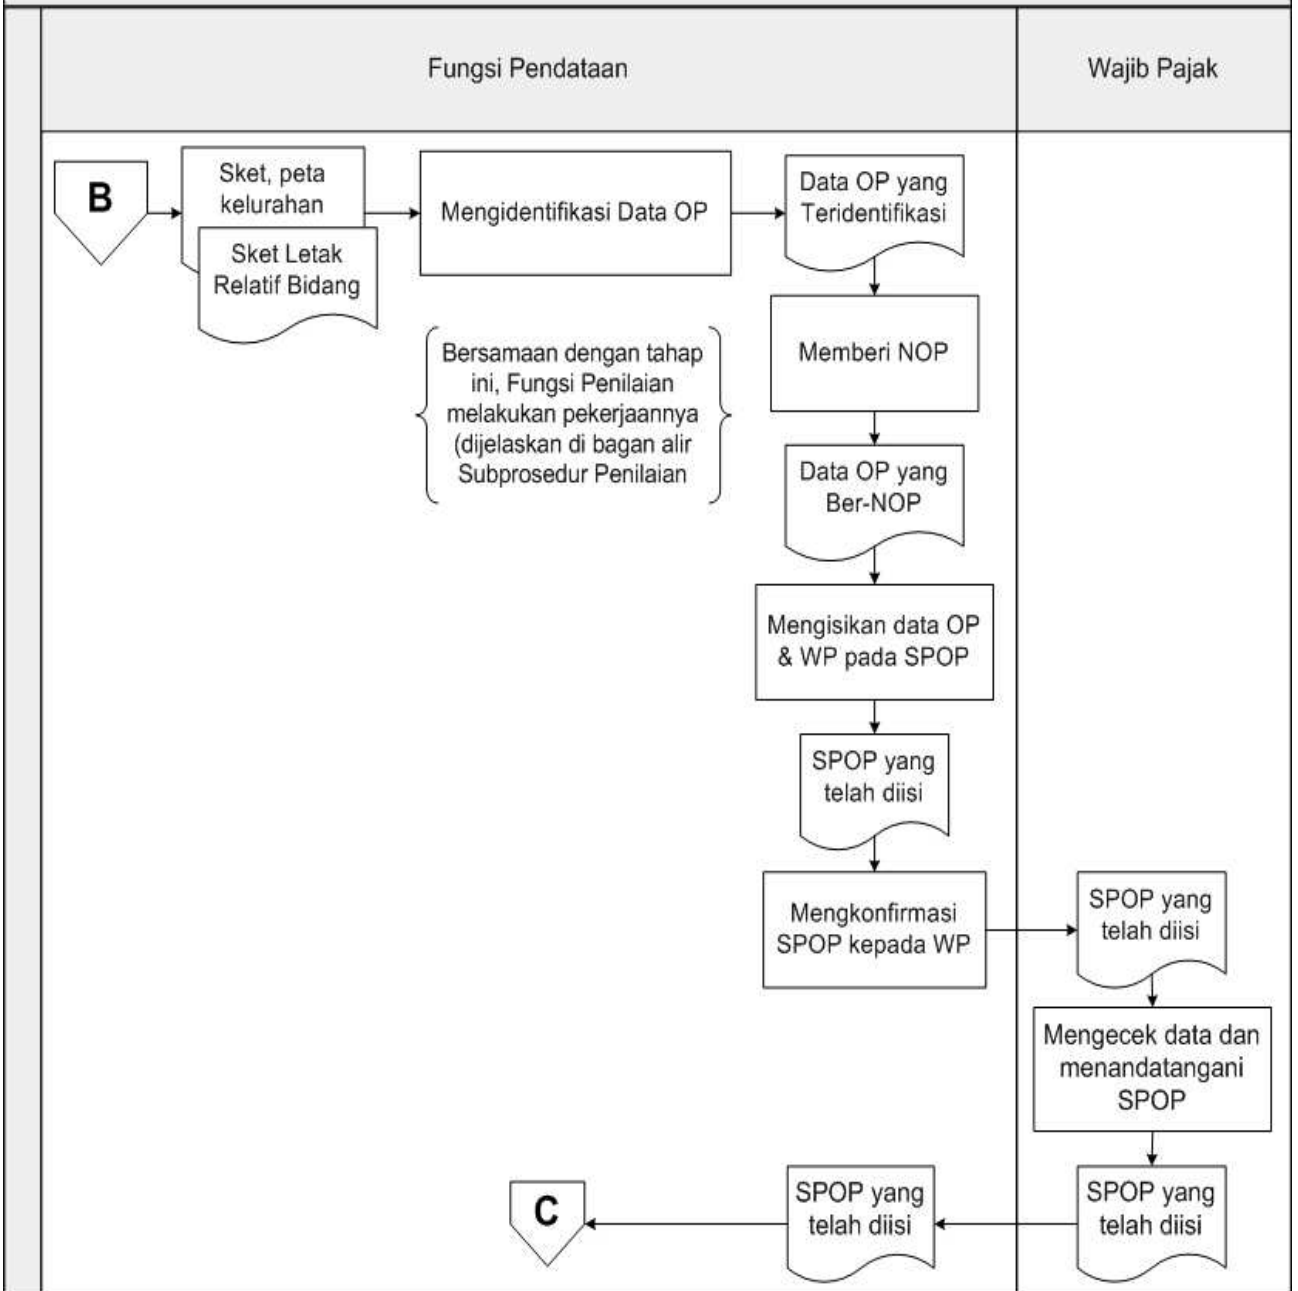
Fungsi Pendataan

Wajib Pajak

B

Sket, peta kelurahan

Sket Letak Relatif Bidang

Mengidentifikasi Data OP

Data OP yang Teridentifikasi

Bersamaan dengan tahap ini, Fungsi Penilaian melakukan pekerjaannya (dijelaskan di bagan alir Subprosedur Penilaian

Memberi NOP

Data OP yang Ber-NOP

Mengisikan data OP & WP pada SPOP

SPOP yang telah diisi

Mengkonfirmasi SPOP kepada WP

SPOP yang telah diisi

Mengecek data dan menandatangani SPOP

SPOP yang telah diisi

SPOP yang telah diisi

C